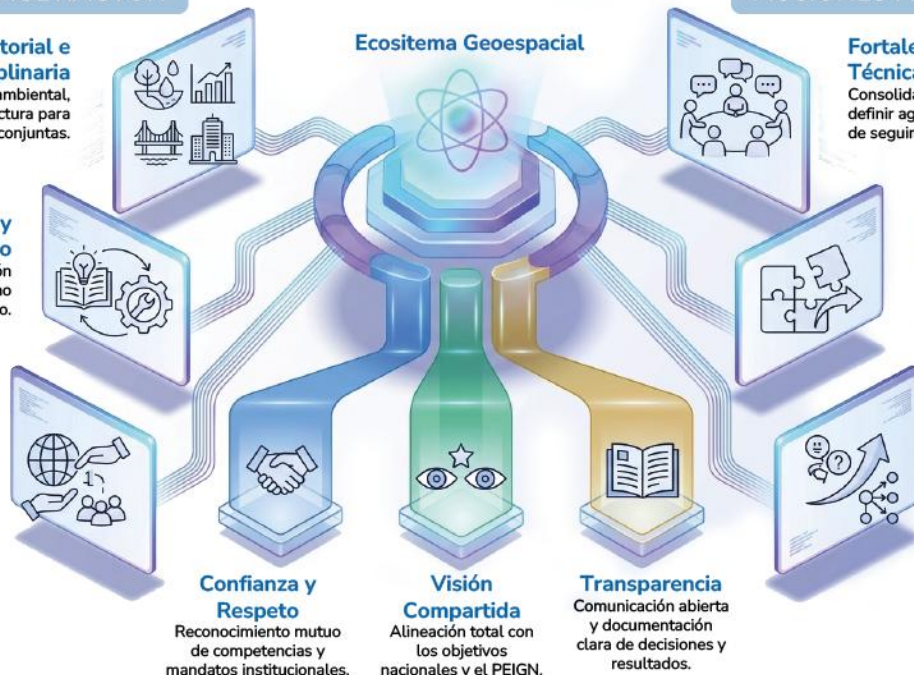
torial e
plinaria
ambiental,
ctura para
conjuntas.

y
o
ón
no
o.

Ecositema Geoespacial

Fortale
Técnica
Consolida
definir ag
de seguin

Confianza y Respeto
Reconocimiento mutuo de competencias y mandatos institucionales.

Visión Compartida
Alineación total con los objetivos nacionales y el PEIGN.

Transparencia
Comunicación abierta y documentación clara de decisiones y resultados.